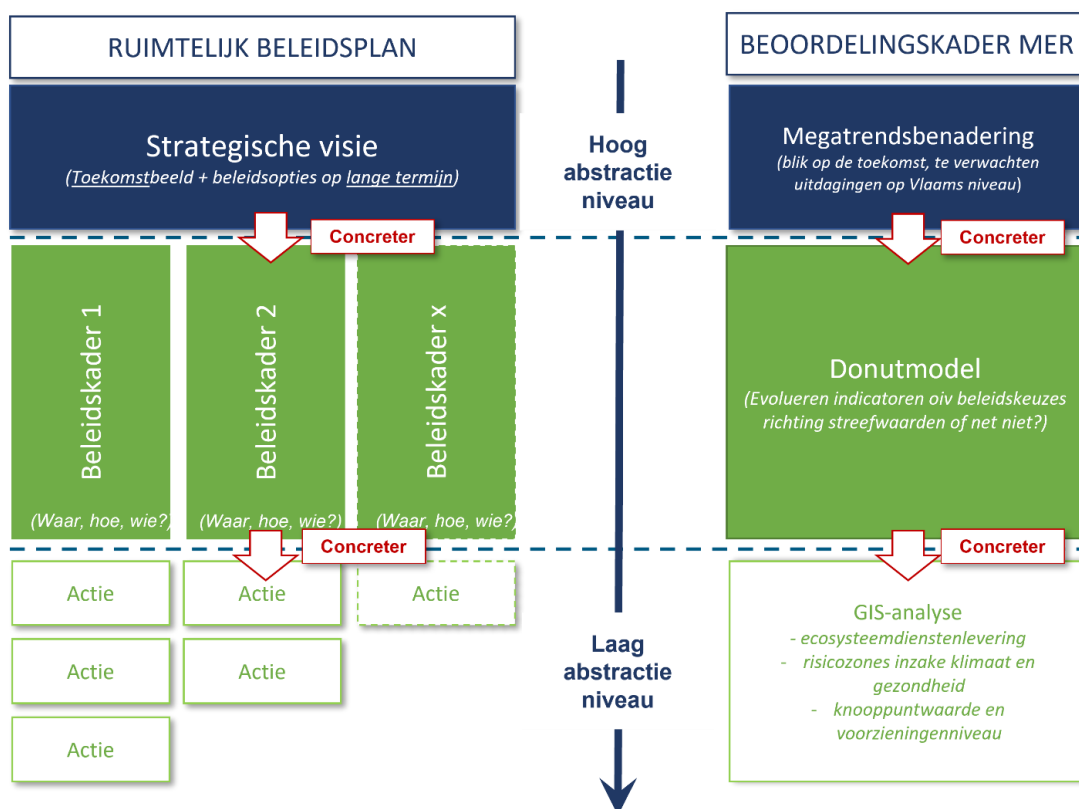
RUIMTELIJK BELEIDSPLAN

Strategische visie
(Toekomstbeeld + beleidsopties op lange termijn)

Concreter

Beleidskader 1
(Waar, hoe, wie?)

Beleidskader 2
(Waar, hoe, wie?)

Beleidskader x
(Waar, hoe, wie?)

Concreter

Actie

Actie

Actie

Actie

Actie

Actie

Hoog abstractie niveau

Laag abstractie niveau

BEOORDELINGSKADER MER

Megatrendsbenadering
(blik op de toekomst, te verwachten uitdagingen op Vlaams niveau)

Concreter

Donutmodel
(Evolueren indicatoren oiv beleidskeuzes richting streefwaarden of net niet?)

Concreter

GIS-analyse
- ecosysteemdienstenlevering
- risicozones inzake klimaat en gezondheid
- knooppuntwaarde en voorzieningenniveau